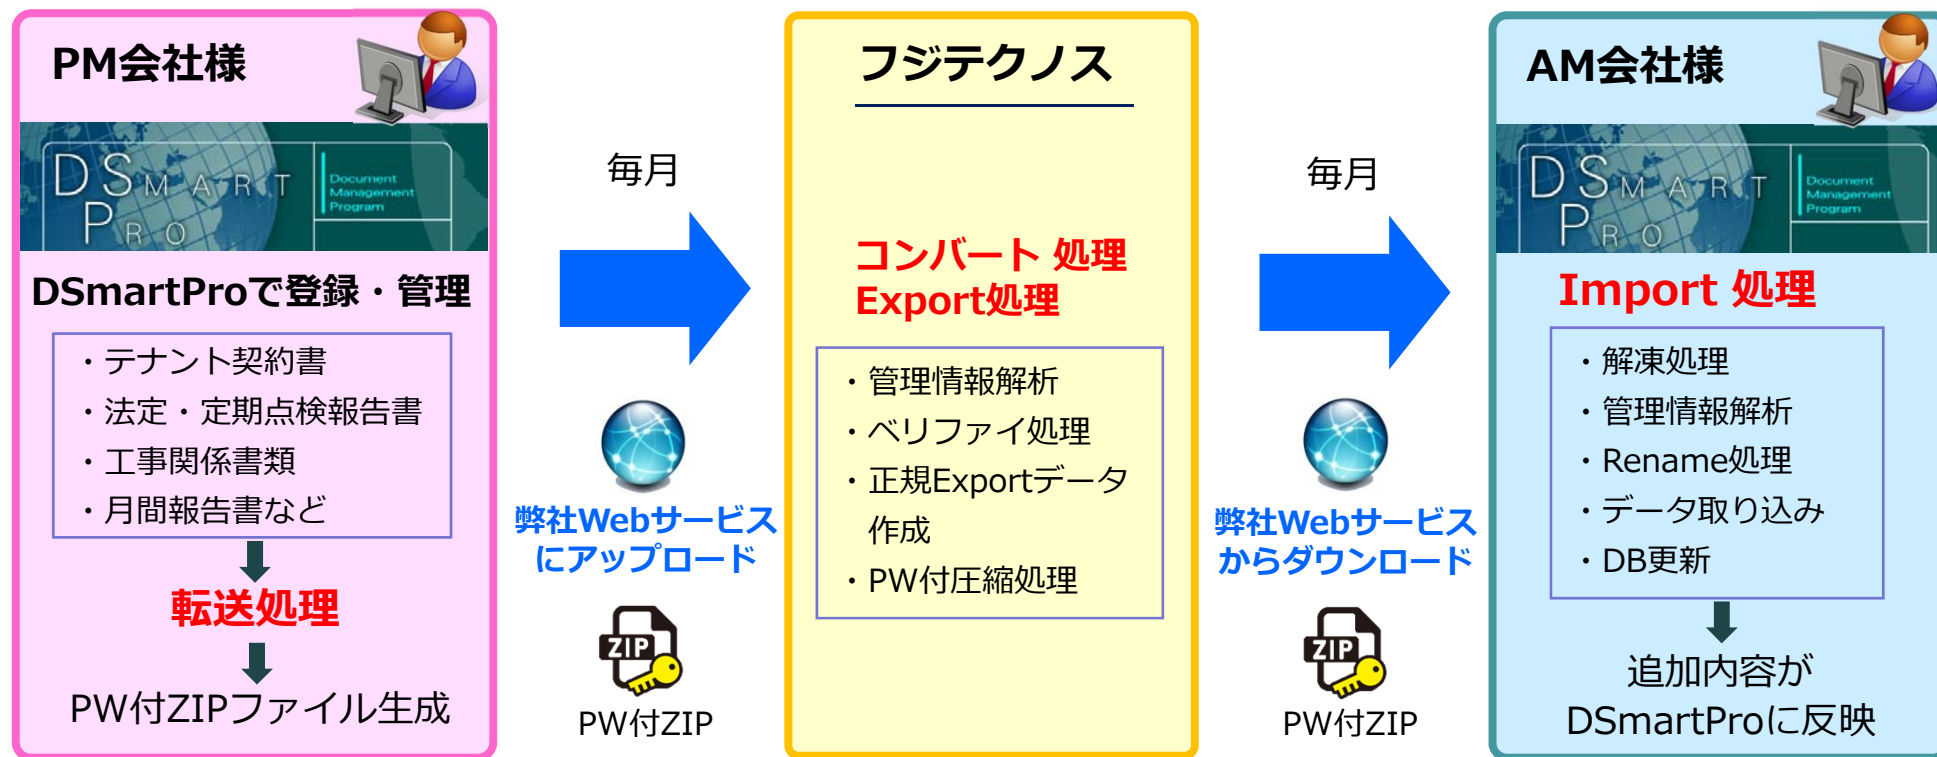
PM会社様

DSMART PRO
Document Management Program

DSmartProで登録・管理

・テナント契約書
・法定・定期点検報告書
・工事関係書類
・月間報告書など

転送処理

PW付ZIPファイル生成

毎月

弊社Webサービスにアップロード

ZIP

PW付ZIP

フジテクノス

コンバート 処理
Export処理

・管理情報解析
・ベリファイ処理
・正規Exportデータ作成
・PW付圧縮処理

毎月

弊社Webサービスからダウンロード

ZIP

PW付ZIP

AM会社様

DSMART PRO
Document Management Program

Import 処理

・解凍処理
・管理情報解析
・Rename処理
・データ取り込み
・DB更新

追加内容がDSmartProに反映